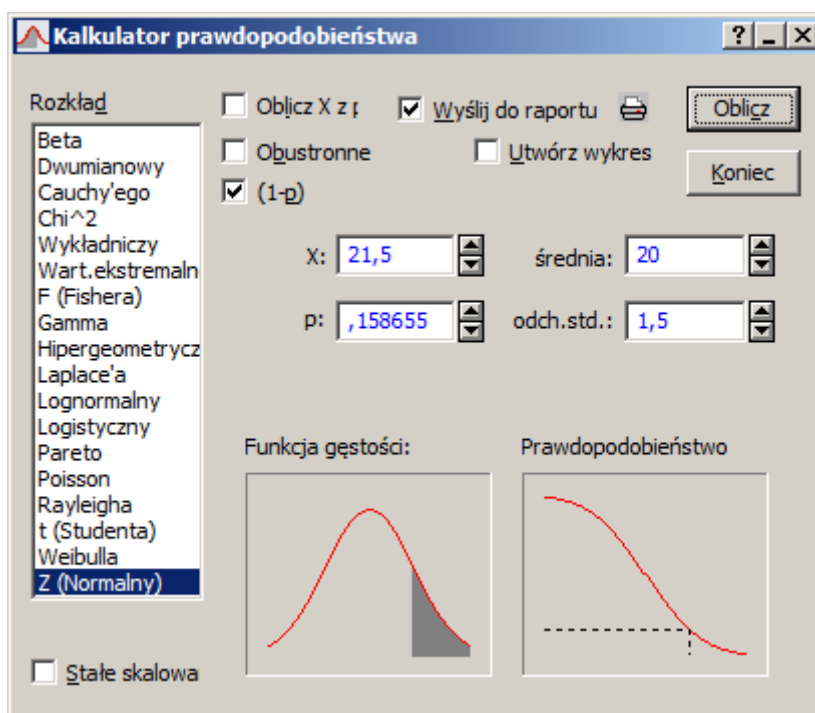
Kalkulator prawdopodobieństwa

? _ X

Rozkład

Beta
Dwumianowy
Cauchy'ego
Chi^2
Wykładniczy
Wart.ekstremaln
F (Fishera)
Gamma
Hipergeometrycz
Laplace'a
Lognormalny
Logistyczny
Pareto
Poisson
Rayleigha
t (Studenta)
Weibulla
Z (Normalny)

Oblicz X z p

Wyślij do raportu

Oblicz

Obustronne

Utwórz wykres

Koniec

(1-p)

X: 21,5

średnia: 20

p: ,158655

odch.std.: 1,5

Funkcja gęstości:

Prawdopodobieństwo

Stałe skalowa